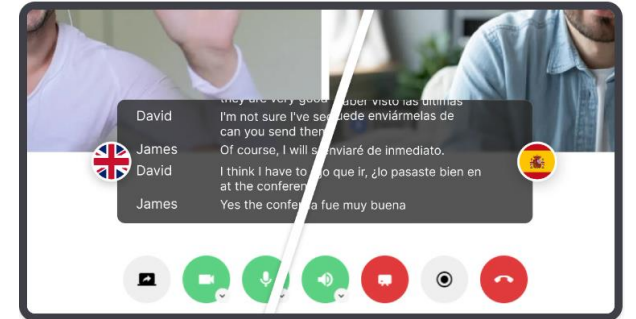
they are very good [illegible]aber visto las ultimas
David I'm not sure I've se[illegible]ede enviármelas de can you send then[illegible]
James Of course, I will s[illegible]nviaré de inmediato.
David I think I have to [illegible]o que ir, ¿lo pasaste bien en at the conferen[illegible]
James Yes the confer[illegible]a fue muy buena